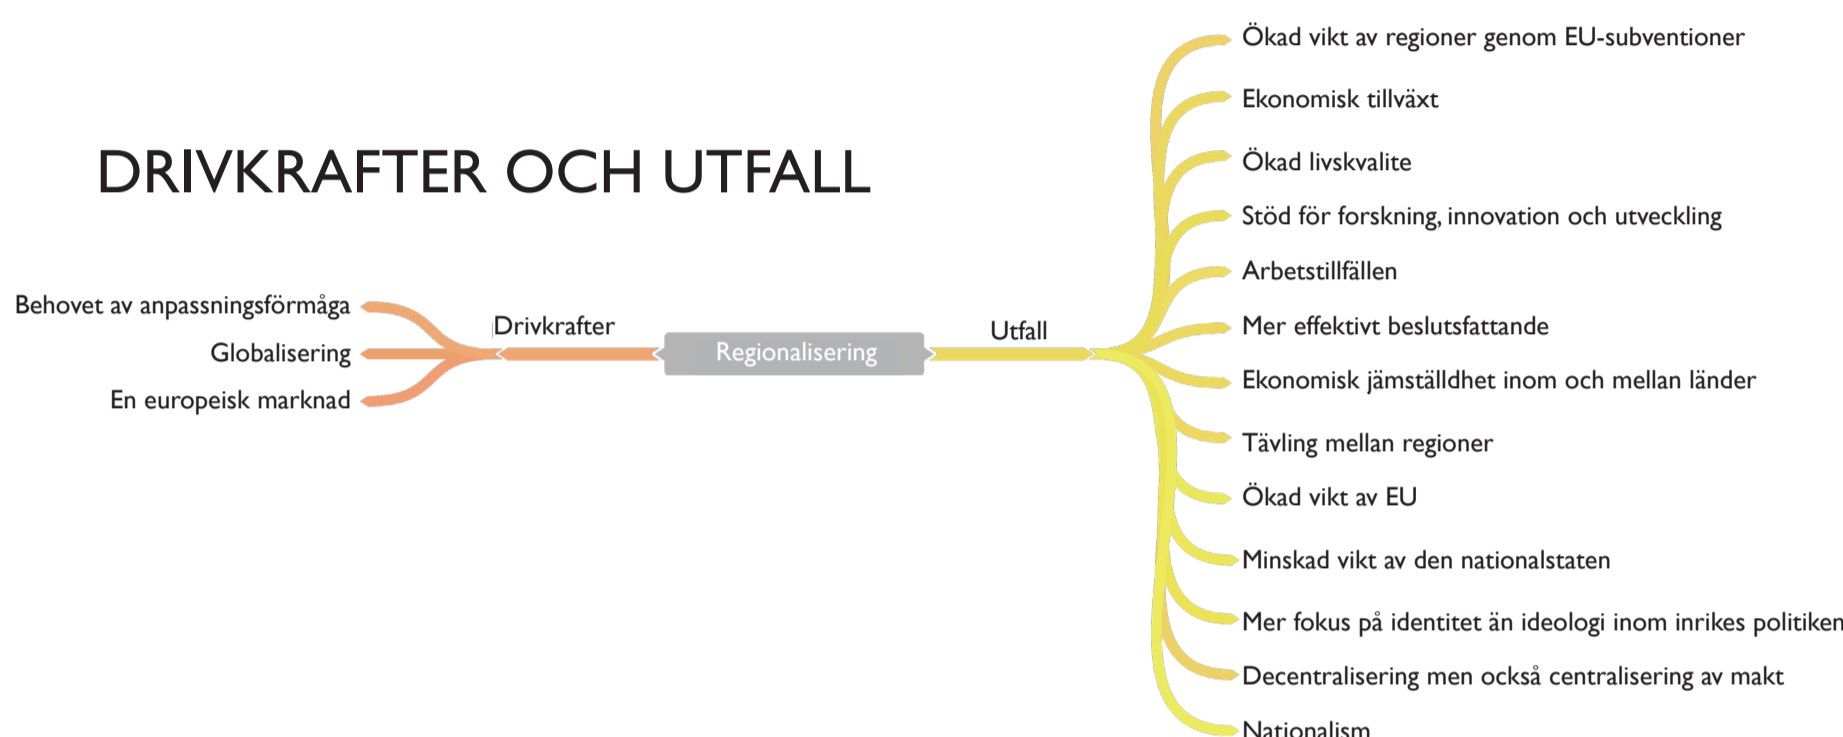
DRIVKRAFTER OCH UTFALL

Behovet av anpassningsförmåga
Globalisering
En europeisk marknad

Drivkrafter

Regionalisering

Utfall

Ökad vikt av regioner genom EU-subventioner
Ekonomisk tillväxt
Ökad livskvalite
Stöd för forskning, innovation och utveckling
Arbetstillfällen
Mer effektivt beslutsfattande
Ekonomisk jämställdhet inom och mellan länder
Tävling mellan regioner
Ökad vikt av EU
Minskad vikt av den nationalstaten
Mer fokus på identitet än ideologi inom inrikes politiken
Decentralisering men också centralisering av makt
Nationalism